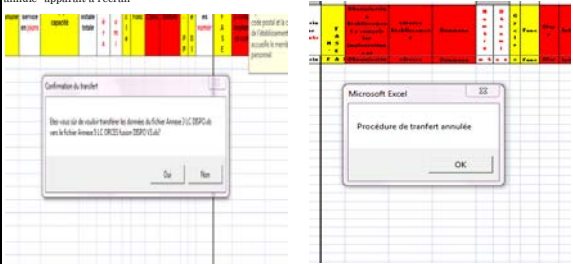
annulé" apparaît à l'écran

Confirmation du transfert

Etes-vous sûr de vouloir transférer les données du fichier Annexe 3 LC DISPO.xls vers le fichier Annexe 3 LC ORCES fusion DISPO V3.xls?

Oui

Non

capacité

code postal et la c de l'établissement accueille le ment personnel

Microsoft Excel

Procédure de tranfert annulée

OK